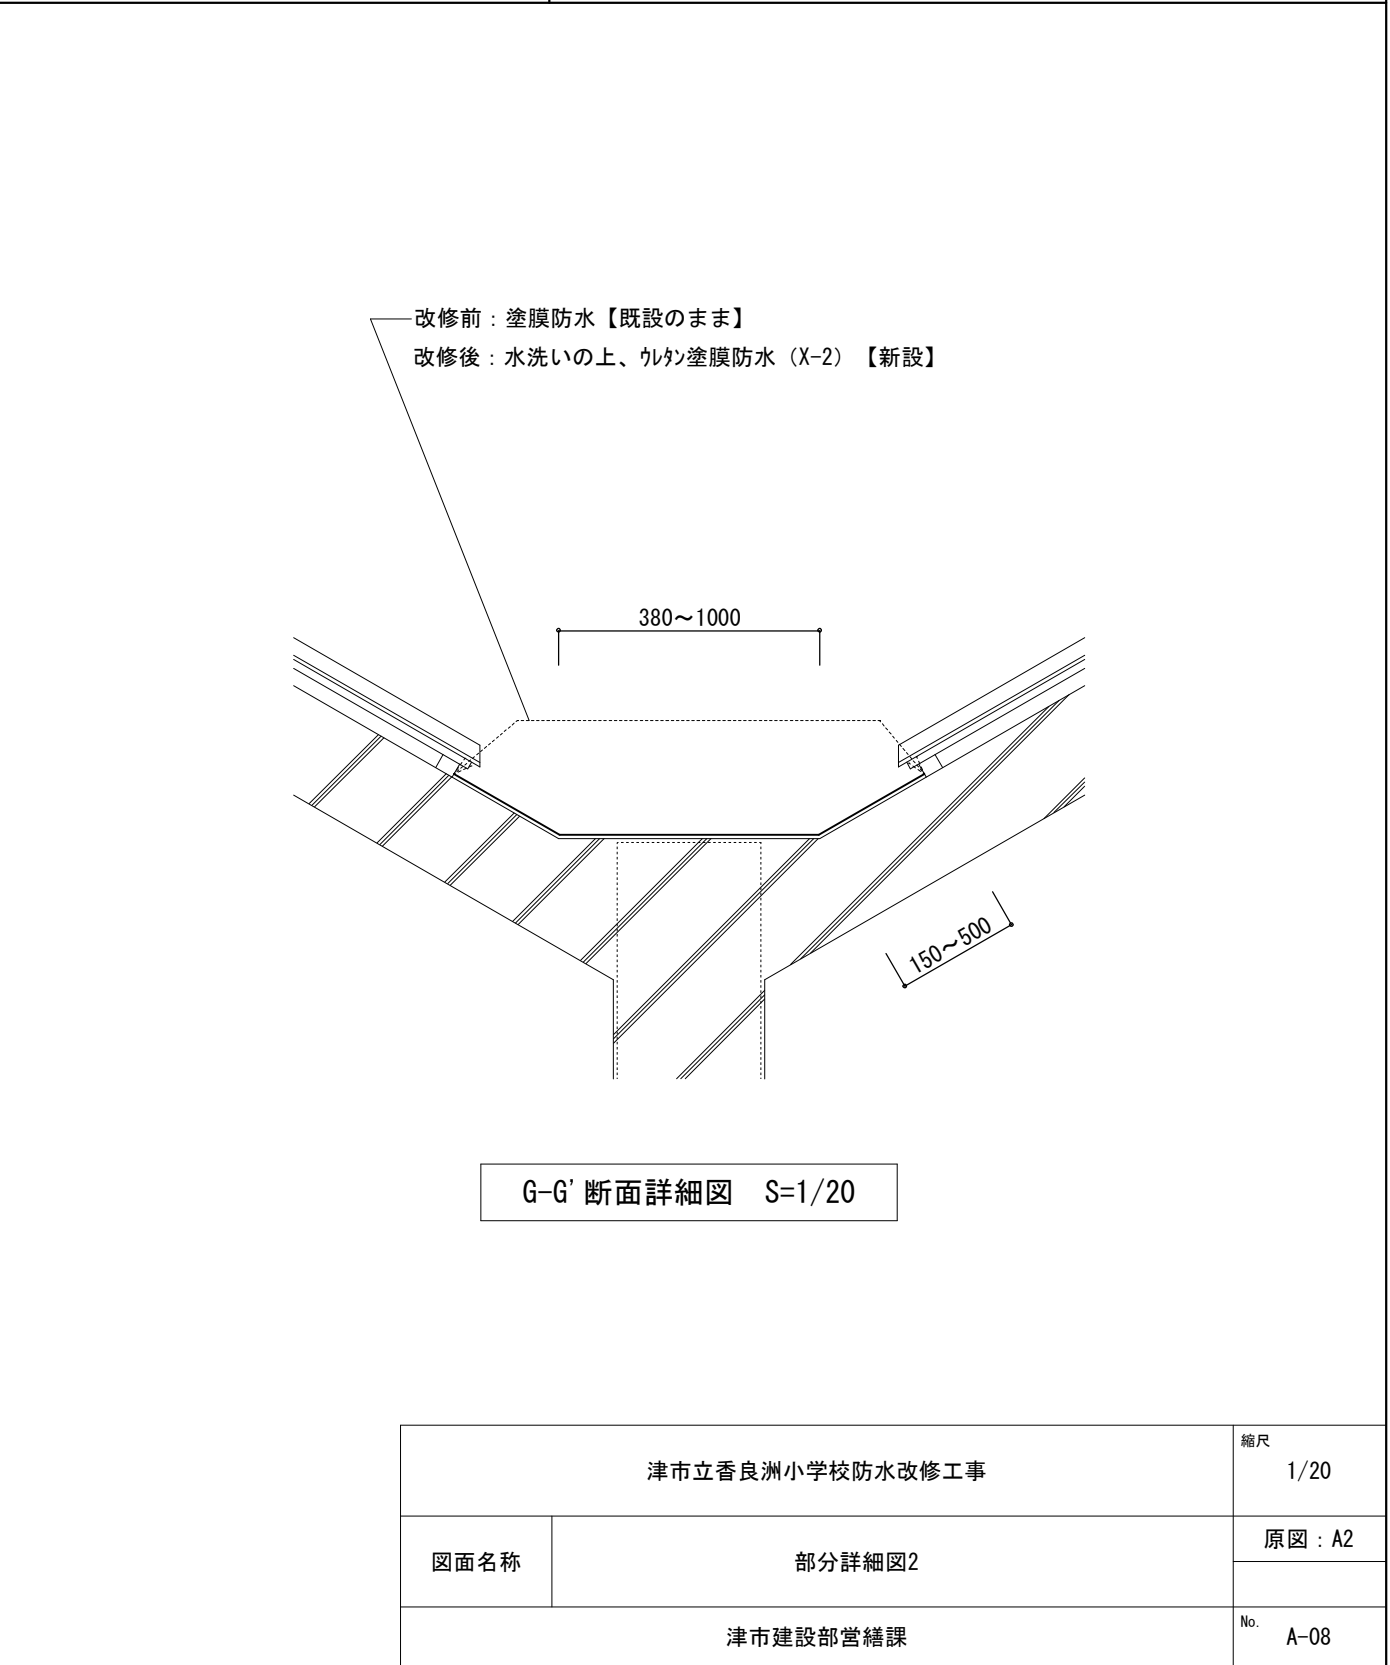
改修前：塗膜防水【既設のまま】
改修後：水洗いの上、ｳﾚﾀﾝ塗膜防水（X-2）【新設】

380～1000

150～500

G-G' 断面詳細図　S=1/20

| 津市立香良洲小学校防水改修工事 | | 縮尺 1/20 |
|---|---|---|
| 図面名称 | 部分詳細図2 | 原図：A2 |
| 津市建設部営繕課 | | No. A-08 |